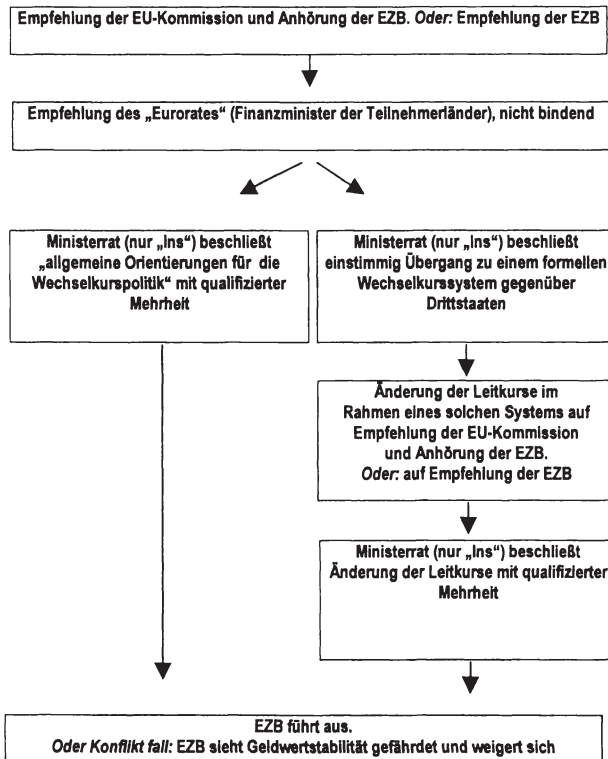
Empfehlung der EU-Kommission und Anhörung der EZB. *Oder:* Empfehlung der EZB

Empfehlung des „Eurorates“ (Finanzminister der Teilnehmerländer), nicht bindend

Ministerrat (nur „Ins“) beschließt „allgemeine Orientierungen für die Wechselkurspolitik“ mit qualifizierter Mehrheit

Ministerrat (nur „Ins“) beschließt einstimmig Übergang zu einem formellen Wechselkurssystem gegenüber Drittstaaten

Änderung der Leitkurse im Rahmen eines solchen Systems auf Empfehlung der EU-Kommission und Anhörung der EZB. *Oder:* auf Empfehlung der EZB

Ministerrat (nur „Ins“) beschließt Änderung der Leitkurse mit qualifizierter Mehrheit

EZB führt aus.
*Oder Konflikt fall:* EZB sieht Geldwertstabilität gefährdet und weigert sich